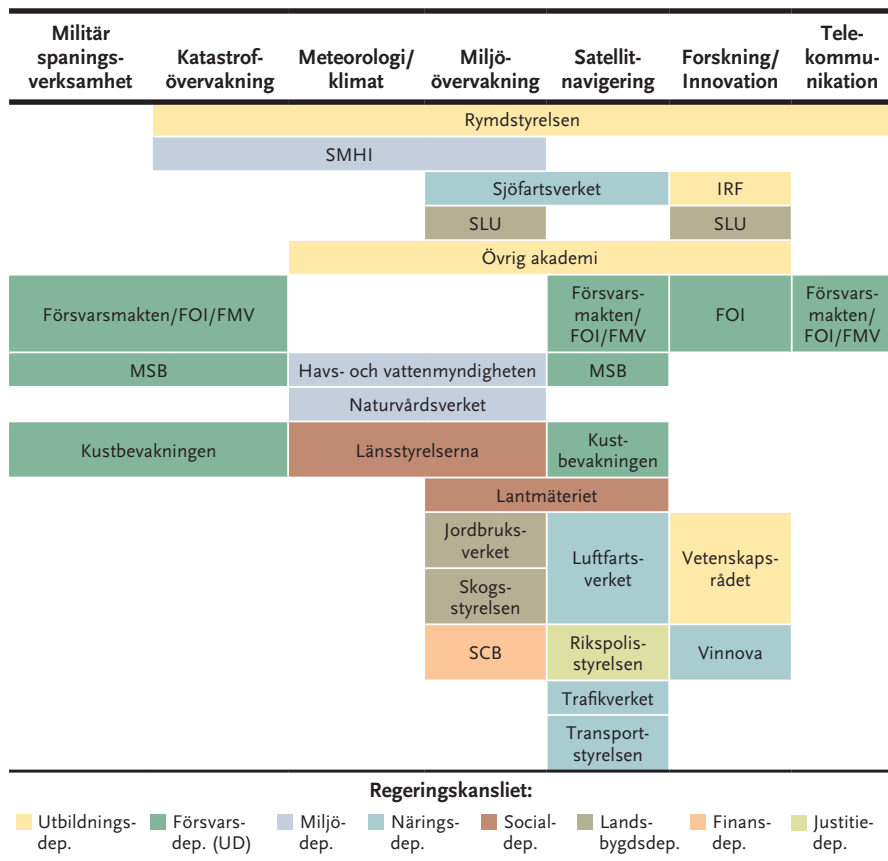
| Militär spanings-verksamhet | Katastrof-övervakning | Meteorologi/klimat | Miljö-övervakning | Satellit-navigering | Forskning/Innovation | Tele-kommu-nikation |
|---|---|---|---|---|---|---|

Rymdstyrelsen

SMHI

Sjöfartsverket

IRF

SLU

SLU

Övrig akademi

Försvarsmakten/FOI/FMV

Försvars-makten/FOI/FMV

FOI

Försvars-makten/FOI/FMV

MSB

Havs- och vattenmyndigheten

MSB

Naturvårdsverket

Kustbevakningen

Länsstyrelserna

Kust-bevakningen

Lantmäteriet

Jordbruks-verket

Luftfarts-verket

Vetenskaps-rådet

Skogs-styrelsen

SCB

Rikspolis-styrelsen

Vinnova

Trafikverket

Transport-styrelsen

Regeringskansliet:

Utbildnings-dep.

Försvars-dep. (UD)

Miljö-dep.

Närings-dep.

Social-dep.

Lands-bygdsdep.

Finans-dep.

Justitie-dep.